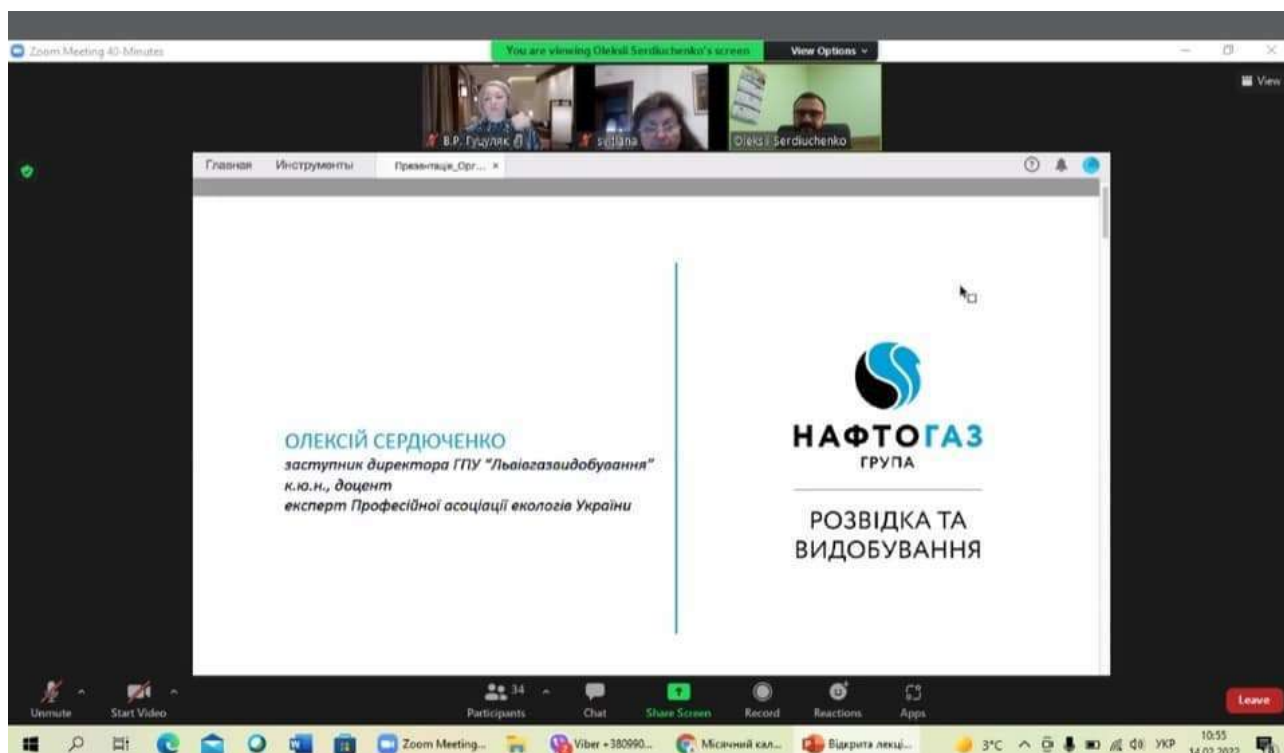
Zoom Meeting 40-Minutes

You are viewing Oleksii Serdiuchenko's screen

View Options

View

В.Р. Гуцуляк

svitlana

Oleksii Serdiuchenko

Главная

Инструменты

Презентація_Орг... ×

ОЛЕКСІЙ СЕРДЮЧЕНКО

заступник директора ГПУ "Львівгазвидобування"

к.ю.н., доцент

експерт Професійної асоціації екологів України

НАФТОГАЗ

ГРУПА

РОЗВІДКА ТА ВИДОБУВАННЯ

Unmute

Start Video

34

Participants

Chat

Share Screen

Record

Reactions

Apps

Leave

Zoom Meeting...

Viber +380990...

Місячний кал...

Відкрита лекці...

3°C

УКР

10:55

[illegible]